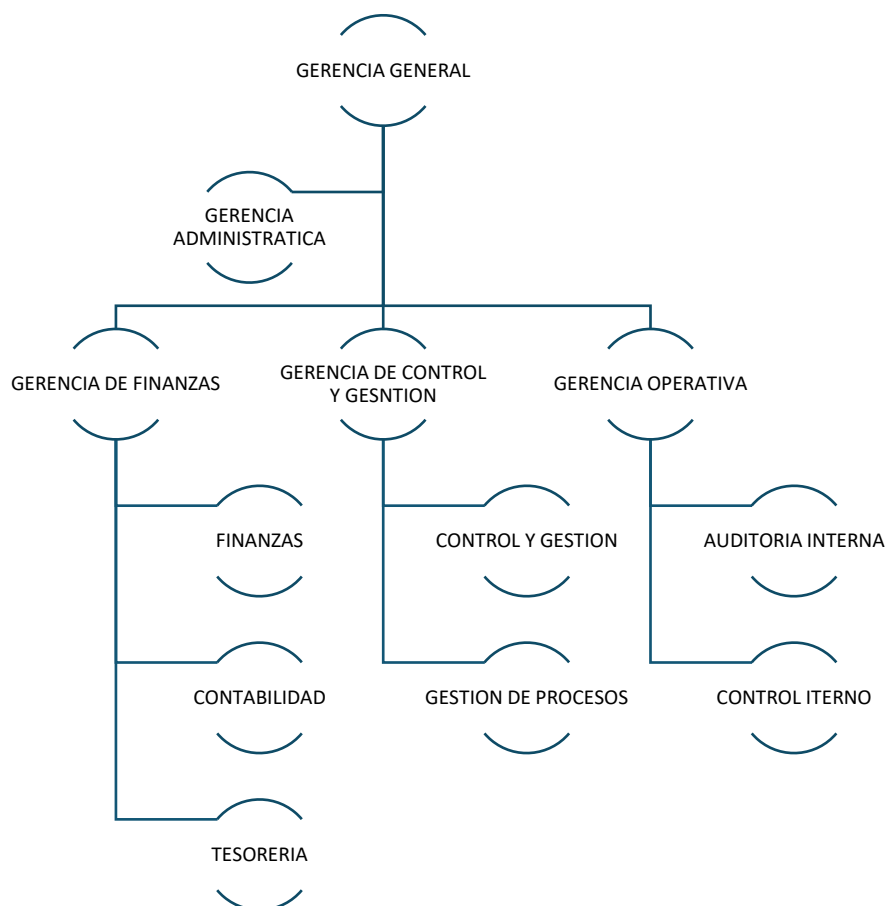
GERENCIA GENERAL

GERENCIA ADMINISTRATICA

GERENCIA DE FINANZAS

GERENCIA DE CONTROL Y GESNTION

GERENCIA OPERATIVA

FINANZAS

CONTABILIDAD

TESORERIA

CONTROL Y GESTION

GESTION DE PROCESOS

AUDITORIA INTERNA

CONTROL ITERNO